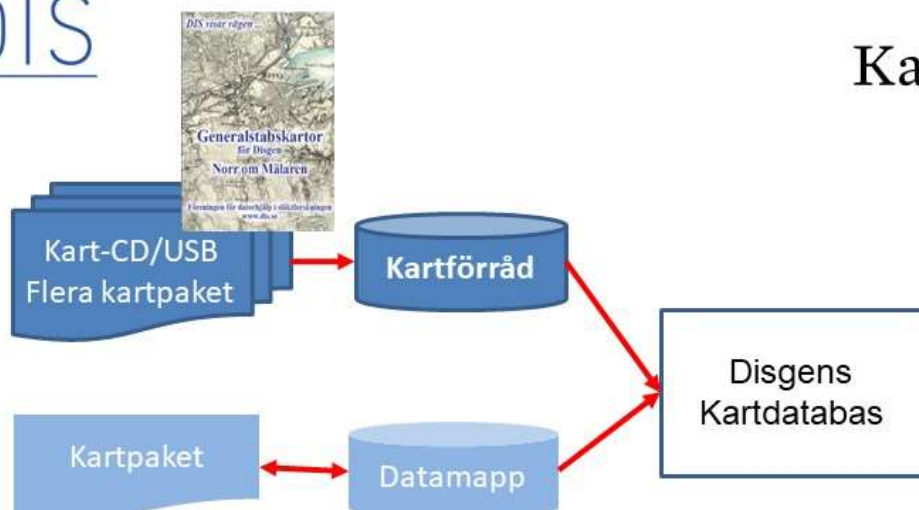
DIS

Ka

DIS visar vägen ...

Generalstabskartor
för Disgen
Norr om Mälaren

Föreningen för datorhjälp i släktforskningen
www.dis.se

Kart-CD/USB
Flera kartpaket

Kartförråd

Disgens
Kartdatabas

Kartpaket

Datamapp